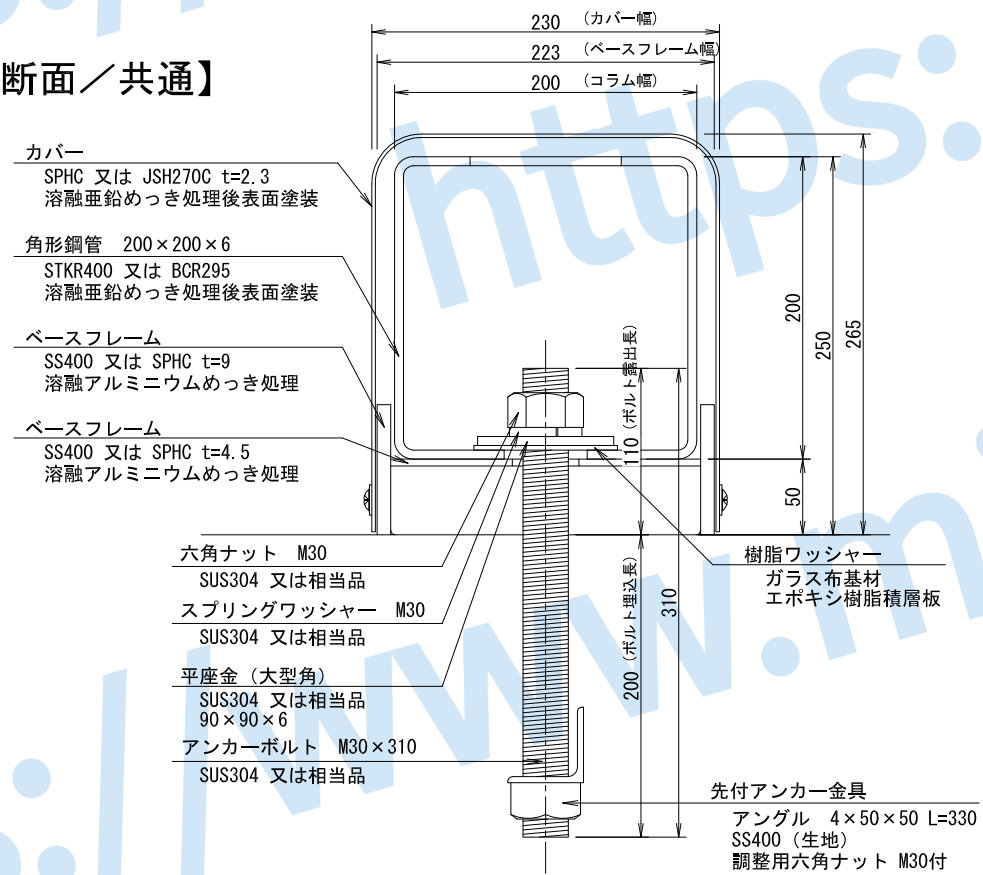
断面／共通】

230 （カバー幅）
223 （ベースフレーム幅）
200 （コラム幅）

カバー
SPHC 又は JSH270C t=2.3
溶融亜鉛めっき処理後表面塗装

角形鋼管 200×200×6
STKR400 又は BCR295
溶融亜鉛めっき処理後表面塗装

ベースフレーム
SS400 又は SPHC t=9
溶融アルミニウムめっき処理

ベースフレーム
SS400 又は SPHC t=4.5
溶融アルミニウムめっき処理

200
250
265
110（ボルト露出長）
50

六角ナット M30
SUS304 又は相当品

スプリングワッシャー M30
SUS304 又は相当品

平座金（大型角）
SUS304 又は相当品
90×90×6

アンカーボルト M30×310
SUS304 又は相当品

樹脂ワッシャー
ガラス布基材
エポキシ樹脂積層板

310
200（ボルト埋込長）

先付アンカー金具
アングル 4×50×50 L=330
SS400（生地）
調整用六角ナット M30付

https://www.m